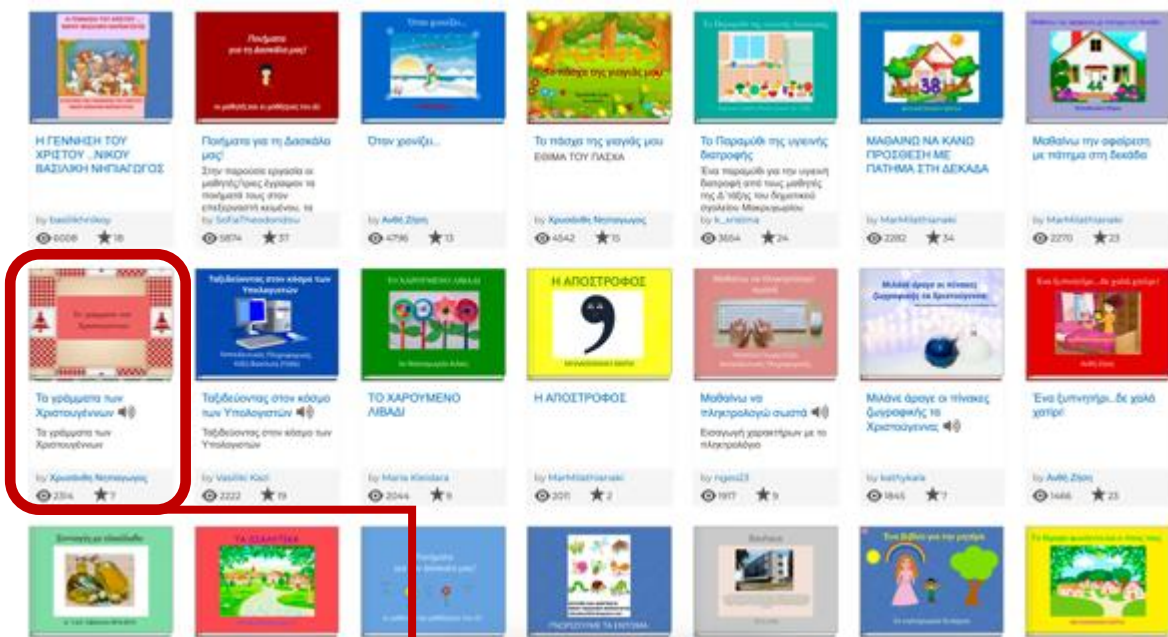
Η ΓΕΝΝΗΣΗ ΤΟΥ ΧΡΙΣΤΟΥ ...ΝΙΚΟΥ ΒΑΣΙΛΙΚΗ ΝΗΠΙΑΓΩΓΟΣ

by basilikinikou
6008 16

Ποιήματα για τη Δασκάλα μας!
Στην παρούσα εργασία οι μαθητές/τριες έγραψαν τα ποιήματά τους στον επεξεργαστή κειμένου, τα

by SofiaTheodoridou
5874 37

Όταν χιονίζει...

by Ανθή Ζήση
4796 13

Το πάσχα της γιαγιάς μου
ΕΘΙΜΑ ΤΟΥ ΠΑΣΧΑ

by Χρυσάνθη Νεησιγώνης
4542 15

Το Παραμύθι της υγιεινής διατροφής
Ένα παραμύθι για την υγιεινή διατροφή από τους μαθητές της Δ' τάξης του δημοτικού σχολείου Μακροχωρίου

by k_kristina
3654 24

ΜΑΘΑΙΝΩ ΝΑ ΚΑΝΩ ΠΡΟΣΘΕΣΗ ΜΕ ΠΑΤΗΜΑ ΣΤΗ ΔΕΚΑΔΑ

by MarMlathianaki
2282 34

Μαθαίνω την αφαίρεση με πάτημα στη δεκάδα

by MarMlathianaki
2270 23

Τα γράμματα των Χριστουγέννων
Τα γράμματα των Χριστουγέννων

by Χρυσάνθη Νεησιγώνης
2314 7

Ταξιδεύοντας στον κόσμο των Υπολογιστών
Ταξιδεύοντας στον κόσμο των Υπολογιστών

by Vasiliki Kazi
2222 19

ΤΟ ΧΑΡΟΥΜΕΝΟ ΛΙΒΑΔΙ

by Maria Kleidara
2044 8

Η ΑΠΟΣΤΡΟΦΟΣ

by MarMlathianaki
2011 2

Μαθαίνω να πληκτρολογώ σωστά
Εισαγωγή χαρακτήρων με το πληκτρολόγιο

by ngeo23
1917 9

Μιλάνε άραγε οι πίνακες ζωγραφικής τα Χριστούγεννα;

by kathykale
1845 7

Ένα ξυπνητήρι...δε χαλά χατίρι!

by Ανθή Ζήση
1466 23

ΤΑ ΣΑΛΙΓΚΑΡΙΑ

Βάρβαρα

Ένα βιβλίο για την ομορφιά